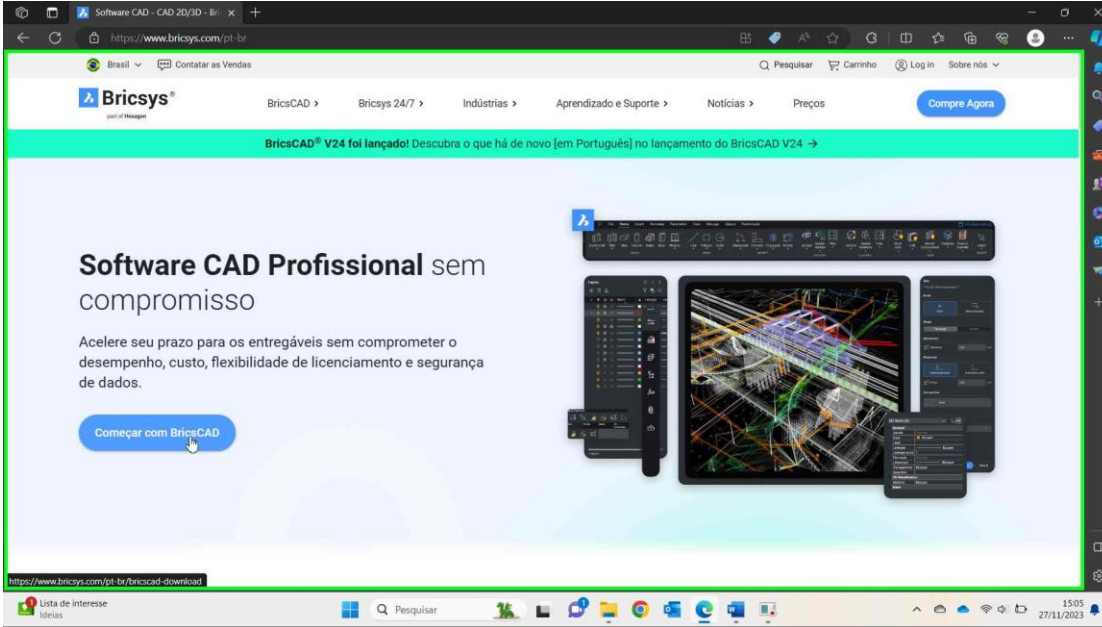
Software CAD - CAD 2D/3D - Bri ×

https://www.bricsys.com/pt-br

Brasil Contatar as Vendas

Pesquisar Carrinho Log in Sobre nós

Bricsys®
part of Hexagon

BricsCAD > Bricsys 24/7 > Indústrias > Aprendizado e Suporte > Notícias > Preços

Compre Agora

BricsCAD® V24 foi lançado! Descubra o que há de novo [em Português] no lançamento do BricsCAD V24 →

Software CAD Profissional sem compromisso

Acelere seu prazo para os entregáveis sem comprometer o desempenho, custo, flexibilidade de licenciamento e segurança de dados.

Começar com BricsCAD

https://www.bricsys.com/pt-br/bricscad-download

Lista de interesse
Ideias

Pesquisar

15:05
27/11/2023